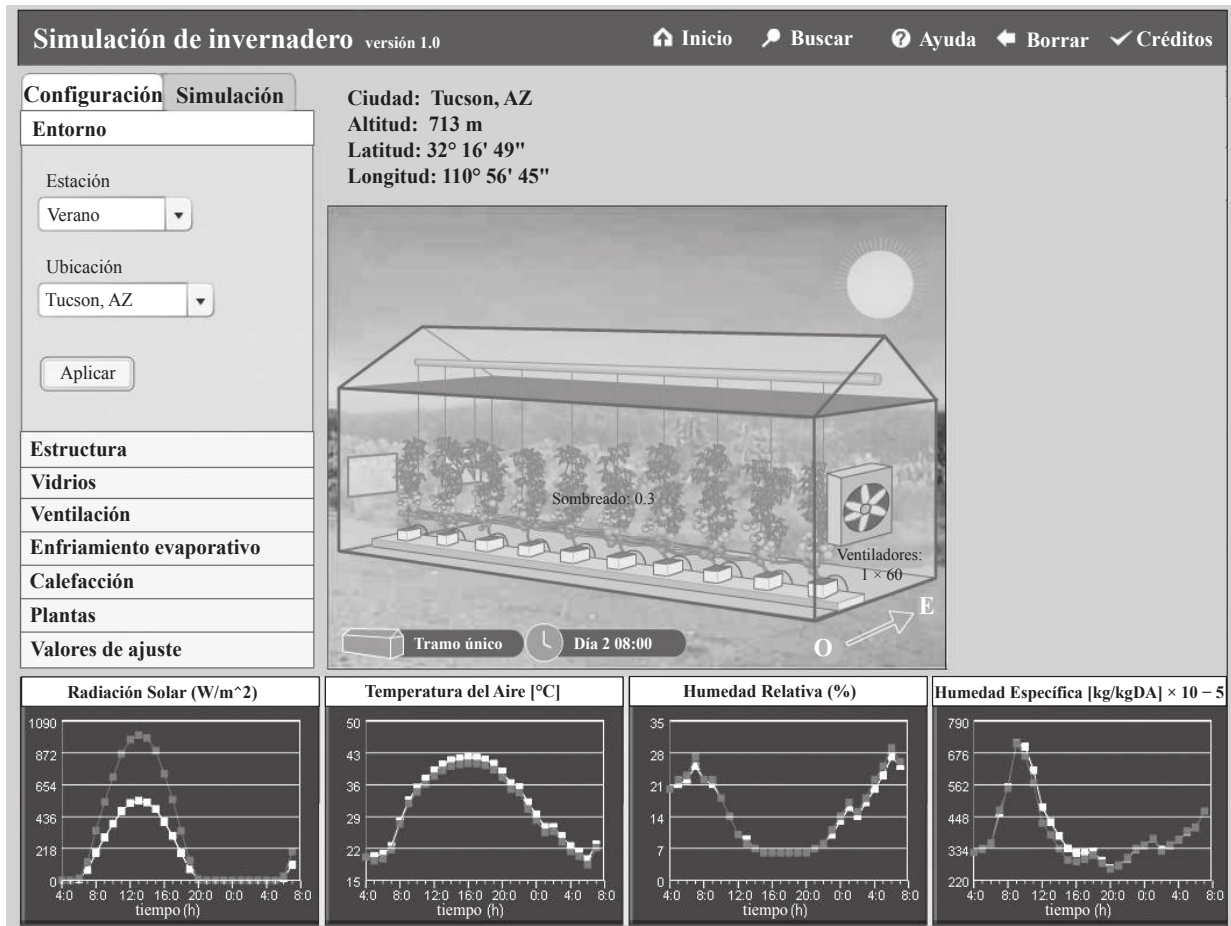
Simulación de invernadero versión 1.0

Inicio Buscar Ayuda Borrar Créditos

Configuración Simulación

Entorno

Estación

Verano

Ubicación

Tucson, AZ

Aplicar

Estructura

Vidrios

Ventilación

Enfriamiento evaporativo

Calefacción

Plantas

Valores de ajuste

Ciudad: Tucson, AZ
Altitud: 713 m
Latitud: 32° 16' 49"
Longitud: 110° 56' 45"

Sombreado: 0.3

Ventiladores: 1 × 60

E

O

Tramo único

Día 2 08:00

Radiación Solar (W/m^2)

1090, 872, 654, 436, 218, 0

4:0 8:0 12:0 16:0 20:0 0:0 4:0 8:0
tiempo (h)

Temperatura del Aire [°C]

50, 43, 36, 29, 22, 15

4:0 8:0 12:0 16:0 20:0 0:0 4:0 8:0
tiempo (h)

Humedad Relativa (%)

35, 28, 21, 14, 7, 0

4:0 8:0 12:0 16:0 20:0 0:0 4:0 8:0
tiempo (h)

Humedad Específica [kg/kgDA] × 10 − 5

790, 676, 562, 448, 334, 220

4:0 8:0 12:0 16:0 20:0 0:0 4:0 8:0
tiempo (h)